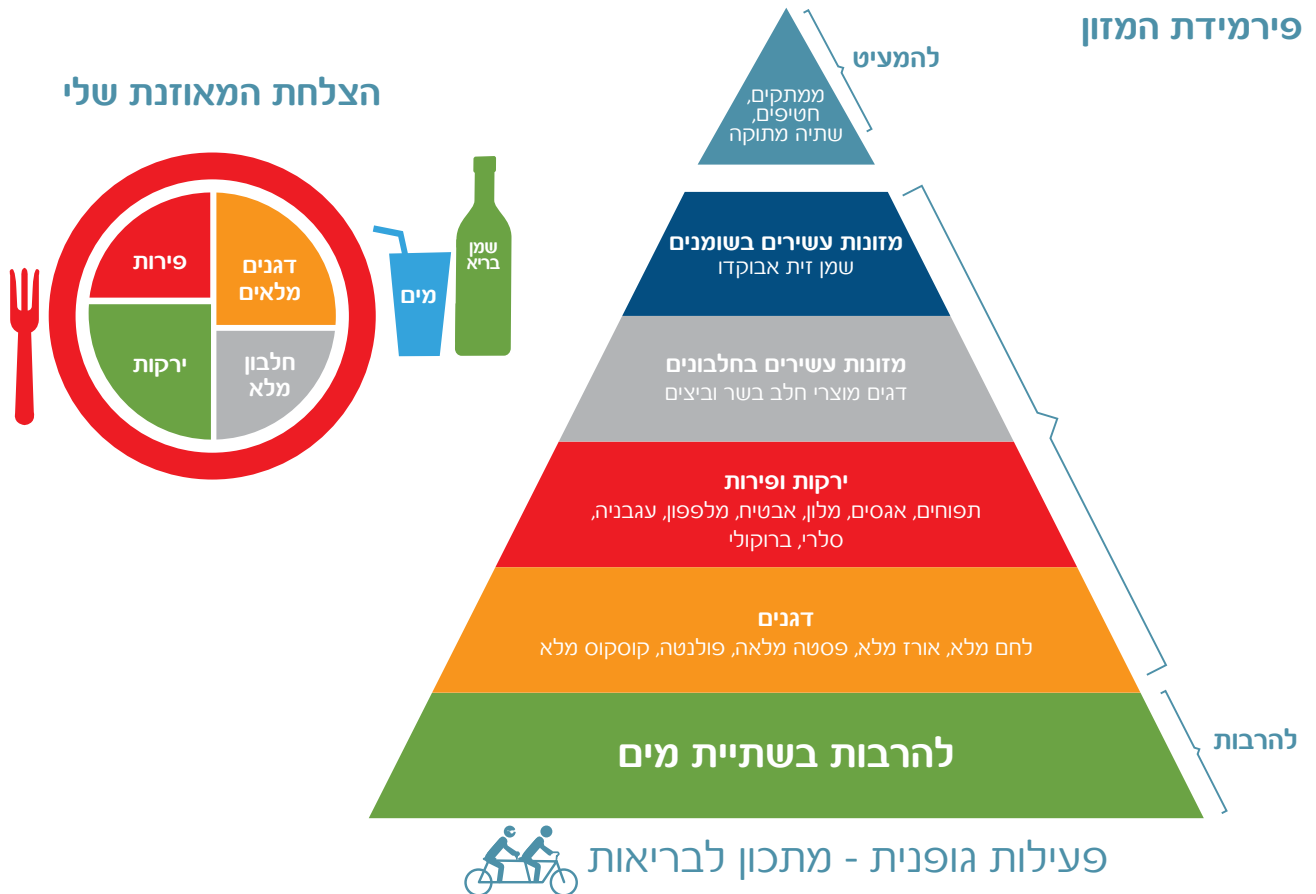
פירמידת המזון

להמעיט

ממתקים,
חטיפים,
שתיה מתוקה

מזונות עשירים בשומנים
שמן זית אבוקדו

מזונות עשירים בחלבונים
דגים מוצרי חלב בשר וביצים

ירקות ופירות
תפוחים, אגסים, מלון, אבטיח, מלפפון, עגבניה, סלרי, ברוקולי

דגנים
לחם מלא, אורז מלא, פסטה מלאה, פולנטה, קוסקוס מלא

להרבות

להרבות בשתיית מים

פעילות גופנית - מתכון לבריאות

הצלחת המאוזנת שלי

פירות

דגנים
מלאים

ירקות

חלבון
מלא

מים

שמן
בריא